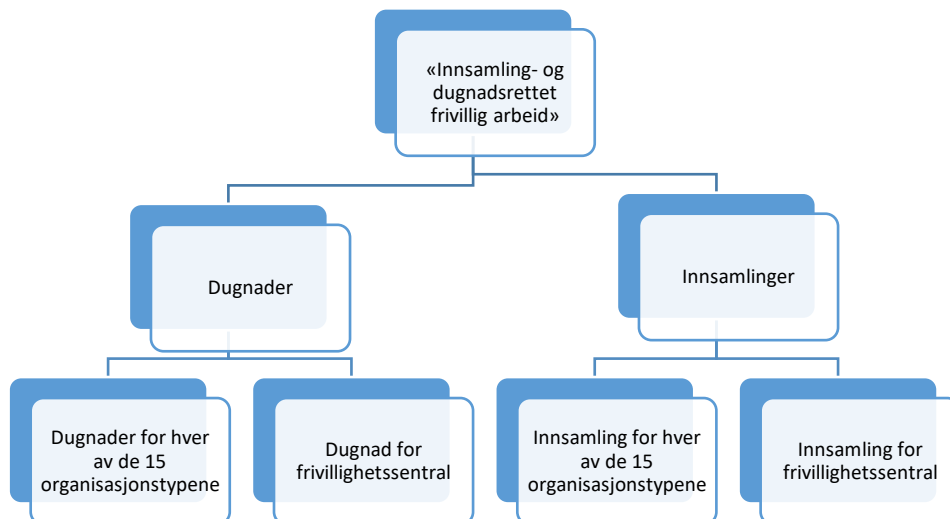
«Innsamling- og dugnadsrettet frivillig arbeid»

Dugnader

Innsamlinger

Dugnader for hver av de 15 organisasjonstypene

Dugnad for frivillighetssentral

Innsamling for hver av de 15 organisasjonstypene

Innsamling for frivillighetssentral